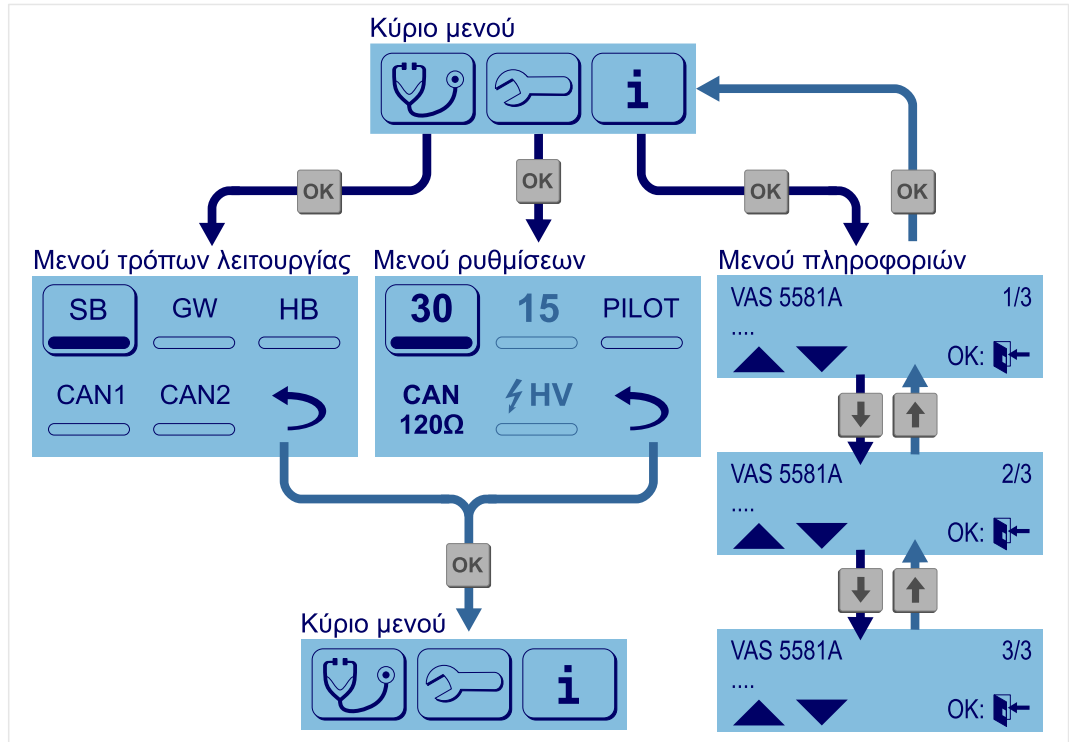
Κύριο μενού

i

OK

OK

OK

OK

Μενού τρόπων λειτουργίας

SB GW HB

CAN1 CAN2

Μενού ρυθμίσεων

30 15 PILOT

CAN 120Ω HV

Μενού πληροφοριών

VAS 5581A 1/3

....

OK:

VAS 5581A 2/3

....

OK:

VAS 5581A 3/3

....

OK:

OK

Κύριο μενού

i